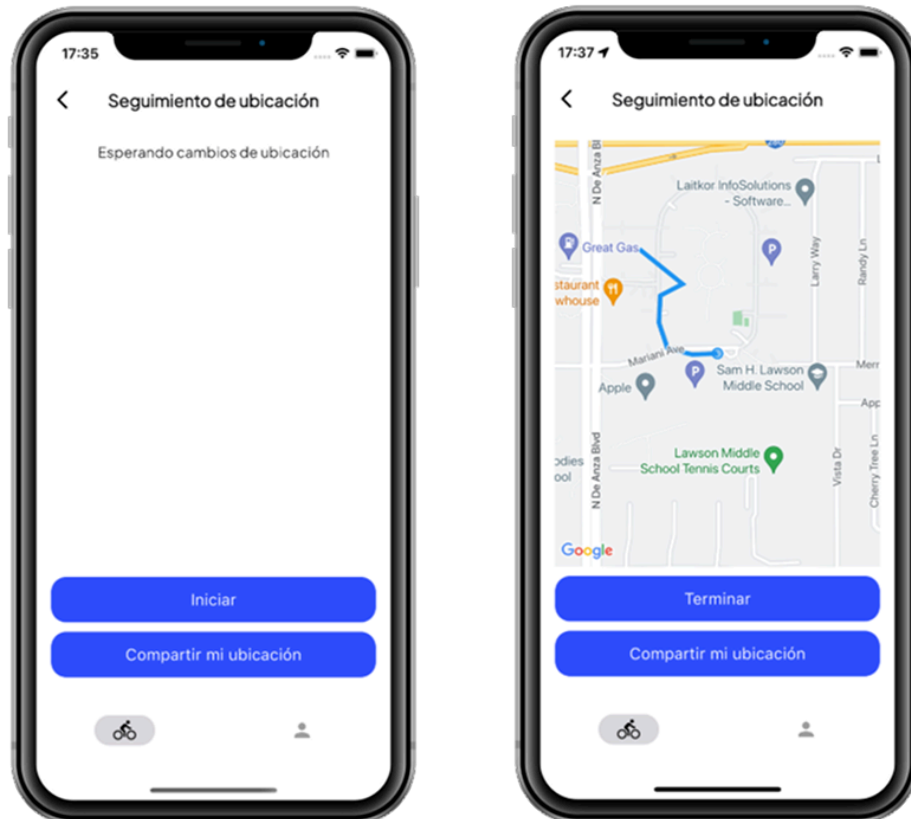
17:35

Seguimiento de ubicación

Esperando cambios de ubicación

Iniciar

Compartir mi ubicación

17:37

Seguimiento de ubicación

N De Anza Blvd

Laitkor InfoSolutions - Software...

Great Gas

staurant whouse

Larry Way

Randy Ln

Mariani Ave

Sam H. Lawson Middle School

Merr

Apple

App

N De Anza Blvd

Lawson Middle School Tennis Courts

odies ool

Vista Dr

Cherry Tree Ln

Google

Terminar

Compartir mi ubicación